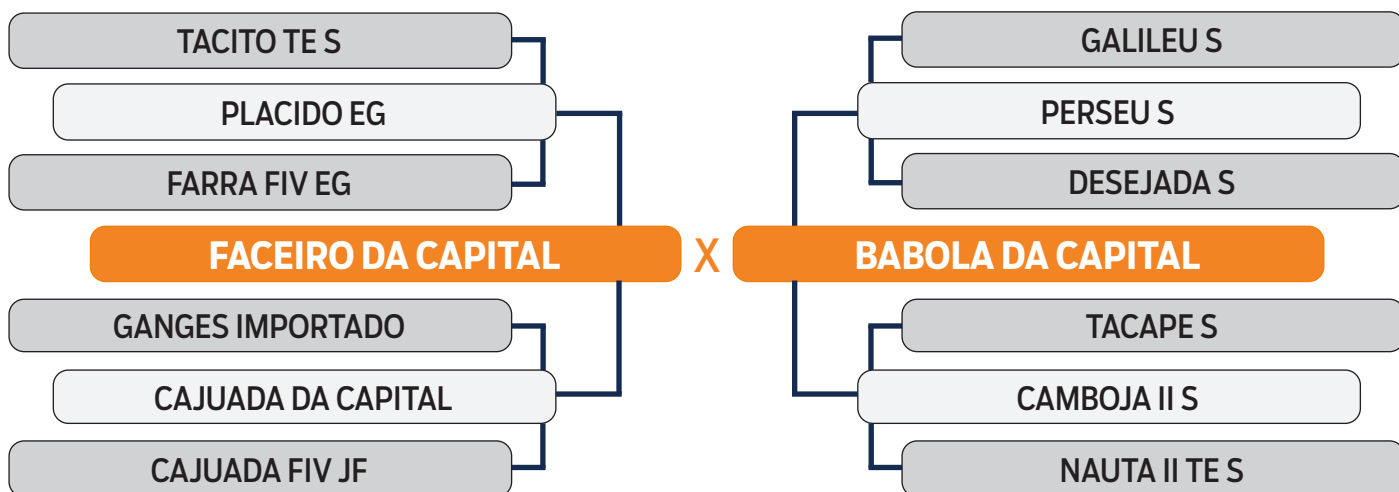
TACITO TE S

PLACIDO EG

FARRA FIV EG

FACEIRO DA CAPITAL

GANGES IMPORTADO

CAJUADA DA CAPITAL

CAJUADA FIV JF

X

GALILEU S

PERSEU S

DESEJADA S

BABOLA DA CAPITAL

TACAPE S

CAMBOJA II S

NAUTA II TE S